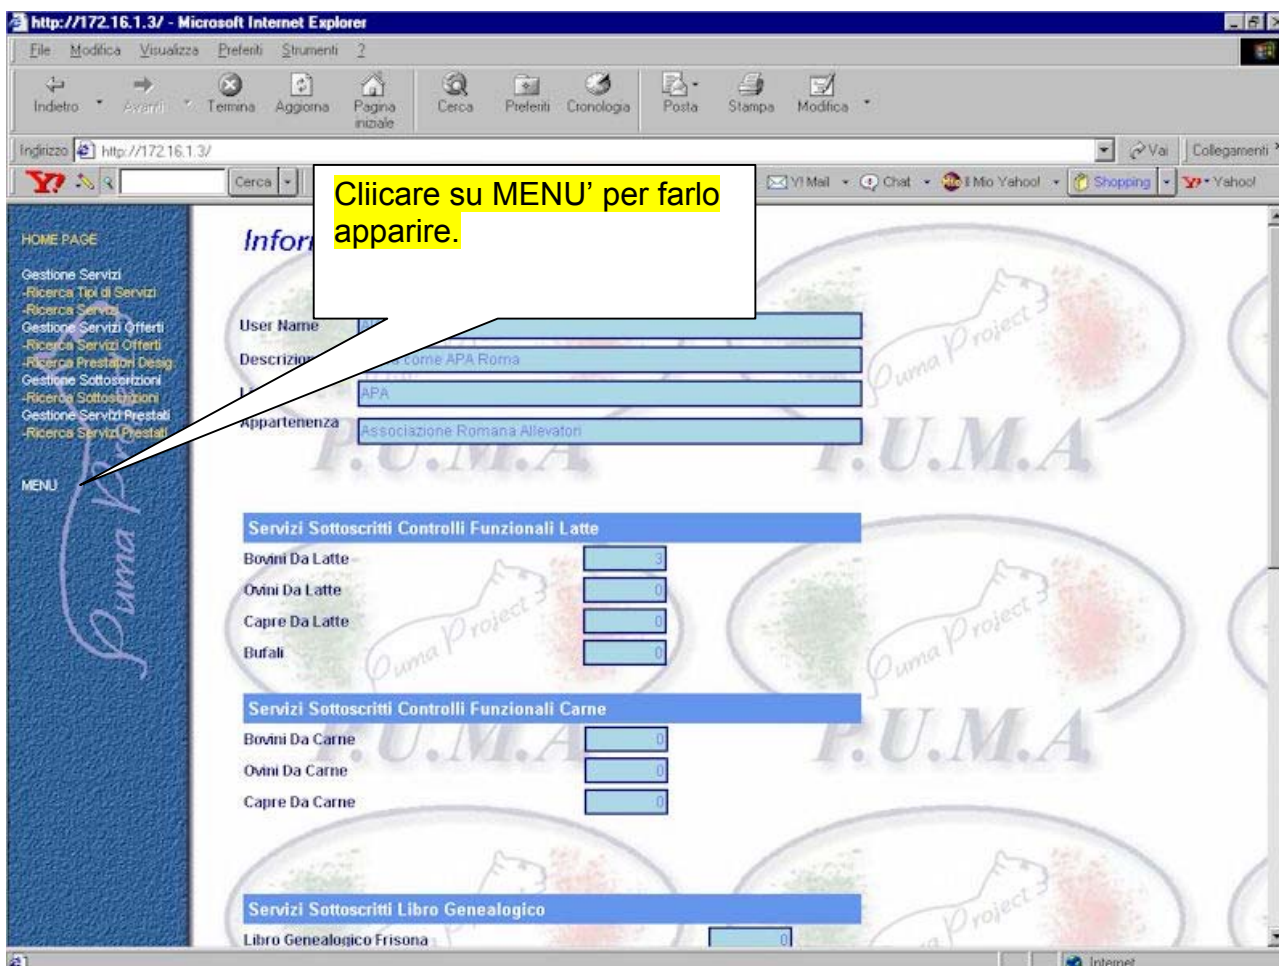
http://172.16.1.3/ - Microsoft Internet Explorer

File Modifica Visualizza Preferiti Strumenti ?

Indietro Avanti Termina Aggiorna Pagina iniziale Cerca Preferiti Cronologia Posta Stampa Modifica

Indirizzo http://172.16.1.3/ Vai Collegamenti

Cerca Y! Mail Chat Il Mio Yahoo! Shopping Yahoo!

Cliicare su MENU' per farlo apparire.

HOME PAGE

Gestione Servizi
-Ricerca Tipi di Servizi
-Ricerca Servizi
Gestione Servizi Offerti
-Ricerca Servizi Offerti
-Ricerca Prestatori Desig
Gestione Sottoscrizioni
-Ricerca Sottoscrizioni
Gestione Servizi Prestati
-Ricerca Servizi Prestati

MENU

Infor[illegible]

User Name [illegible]
Descrizio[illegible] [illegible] come APA Roma
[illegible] APA
Appartenenza Associazione Romana Allevatori

P.U.M.A P.U.M.A

Servizi Sottoscritti Controlli Funzionali Latte

| | |
|---|---|
| Bovini Da Latte | 3 |
| Ovini Da Latte | 0 |
| Capre Da Latte | 0 |
| Bufali | 0 |

Servizi Sottoscritti Controlli Funzionali Carne

| | |
|---|---|
| Bovini Da Carne | 0 |
| Ovini Da Carne | 0 |
| Capre Da Carne | 0 |

P.U.M.A P.U.M.A

Servizi Sottoscritti Libro Genealogico

Libro Genealogico Frisona 0

Internet